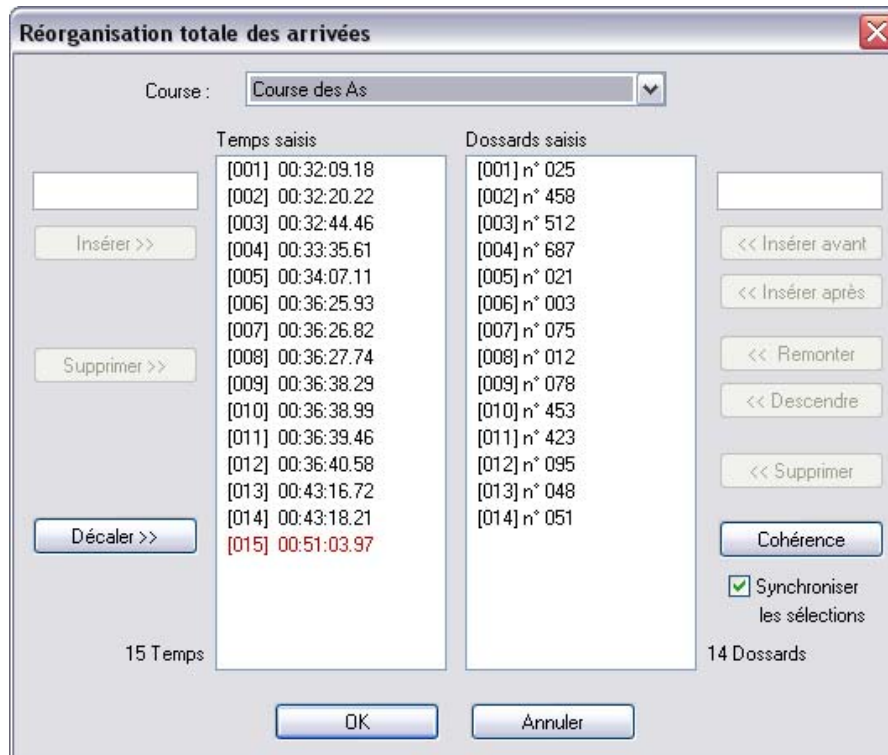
Réorganisation totale des arrivées

Course : Course des As

Temps saisis
[001] 00:32:09.18
[002] 00:32:20.22
[003] 00:32:44.46
[004] 00:33:35.61
[005] 00:34:07.11
[006] 00:36:25.93
[007] 00:36:26.82
[008] 00:36:27.74
[009] 00:36:38.29
[010] 00:36:38.99
[011] 00:36:39.46
[012] 00:36:40.58
[013] 00:43:16.72
[014] 00:43:18.21
[015] 00:51:03.97

Dossards saisis
[001] n° 025
[002] n° 458
[003] n° 512
[004] n° 687
[005] n° 021
[006] n° 003
[007] n° 075
[008] n° 012
[009] n° 078
[010] n° 453
[011] n° 423
[012] n° 095
[013] n° 048
[014] n° 051

Insérer >>
Supprimer >>
Décaler >>
15 Temps

<< Insérer avant
<< Insérer après
<< Remonter
<< Descendre
<< Supprimer
Cohérence
Synchroniser les sélections
14 Dossards

OK
Annuler